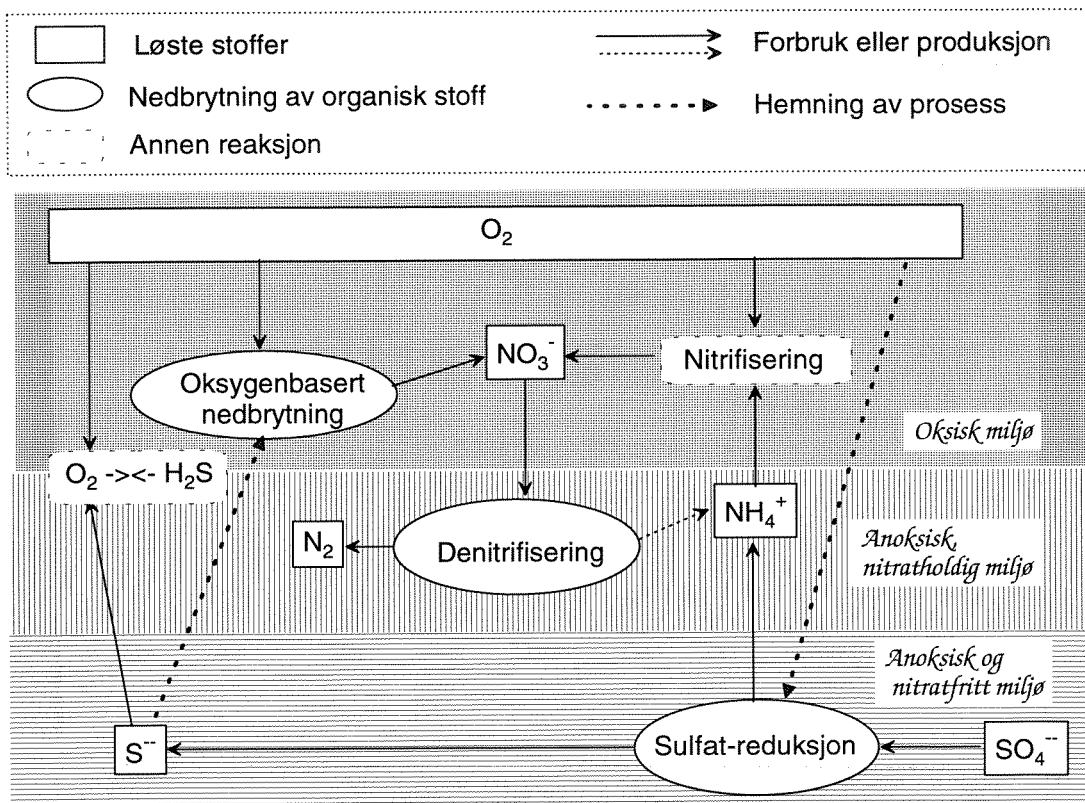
Løste stoffer
Forbruk eller produksjon
Nedbrytning av organisk stoff
Hemning av prosess
Annen reaksjon

$O_2$

Oksygenbasert nedbrytning

$NO_3^-$

Nitrifisering

Oksisk miljø

$O_2$ -><- $H_2S$

$NH_4^+$

$N_2$

Denitrifisering

Anoksisk, nitratholdig miljø

Anoksisk og nitratfritt miljø

$S^{--}$

Sulfat-reduksjon

$SO_4^{--}$